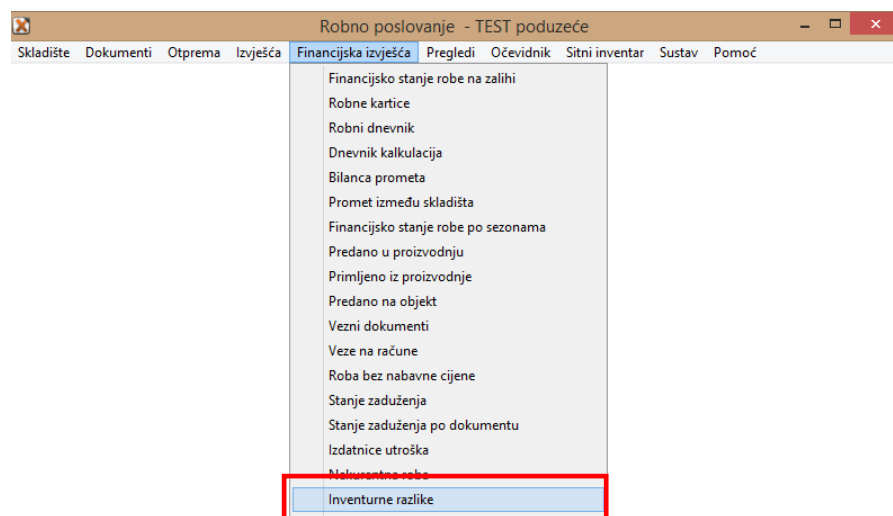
Robno poslovanje - TEST poduzeće

Skladište Dokumenti Otprema Izvješća Financijska izvješća Pregledi Očevidnik Sitni inventar Sustav Pomoć

Financijsko stanje robe na zalihi
Robne kartice
Robni dnevnik
Dnevnik kalkulacija
Bilanca prometa
Promet između skladišta
Financijsko stanje robe po sezonama
Predano u proizvodnju
Primljeno iz proizvodnje
Predano na objekt
Vezni dokumenti
Veze na račune
Roba bez nabavne cijene
Stanje zaduženja
Stanje zaduženja po dokumentu
Izdatnice utroška
Nekurentna roba
Inventurne razlike